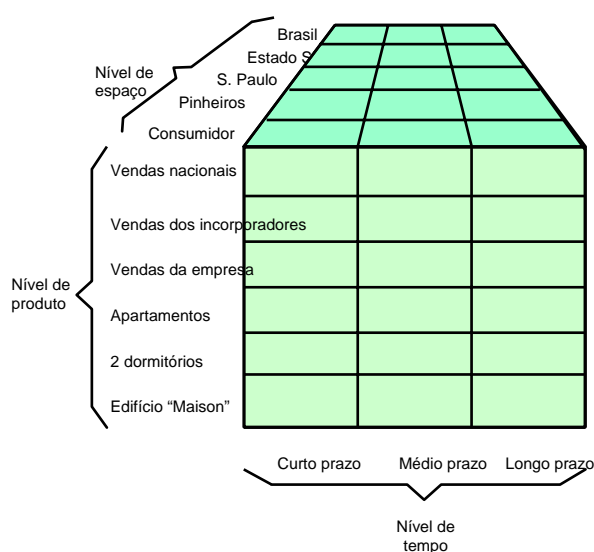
Nível de espaço

Brasil
Estado S
S. Paulo
Pinheiros
Consumidor

Nível de produto

Vendas nacionais
Vendas dos incorporadores
Vendas da empresa
Apartamentos
2 dormitórios
Edifício "Maison"

Curto prazo
Médio prazo
Longo prazo

Nível de tempo